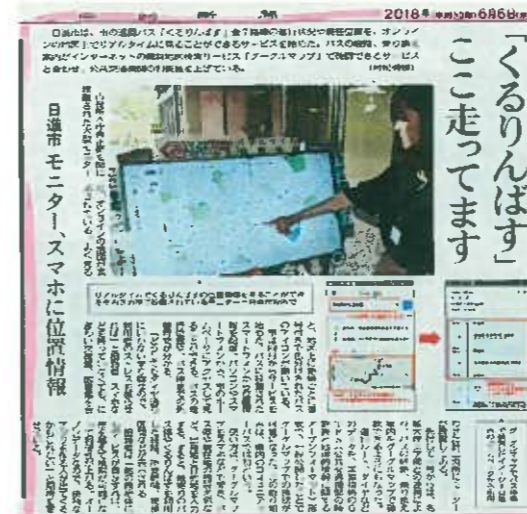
新聞　2018年6月6日

日進市は、市の巡回バス「くるりんばす」全7路線の運行状況や現在位置を、オンラインの地図上でリアルタイムに見ることができるサービスを始めた。バスの経路、停留所とあわせインターネットの無料地図サービス「グーグルマップ」で確認できるサービスと合わせ、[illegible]

「くるりんばす」ここ走ってます

日進市 モニター、スマホに位置情報

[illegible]

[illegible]